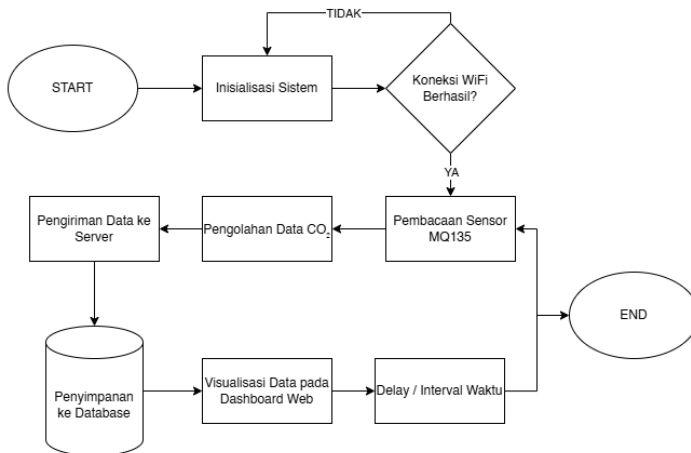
TIDAK

START

Inisialisasi Sistem

Koneksi WiFi Berhasil?

YA

Pengiriman Data ke Server

Pengolahan Data $CO_2$

Pembacaan Sensor MQ135

END

Penyimpanan ke Database

Visualisasi Data pada Dashboard Web

Delay / Interval Waktu